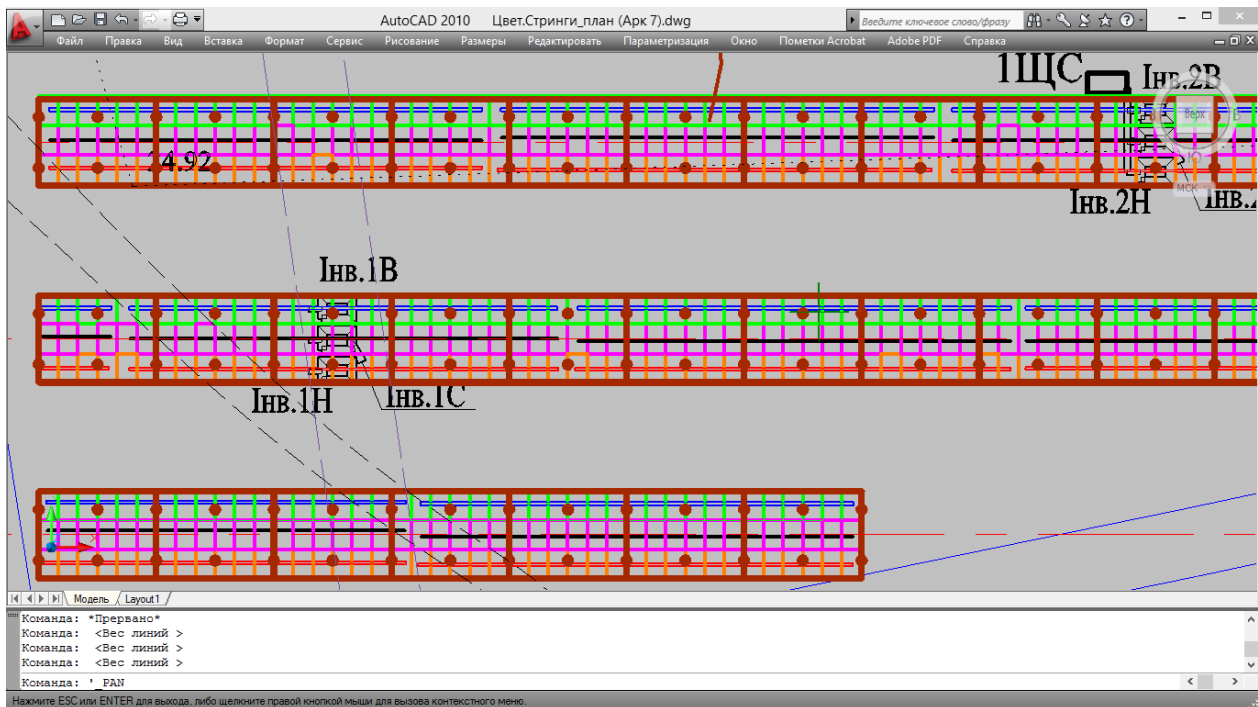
AutoCAD 2010 Цвет.Стринги_план (Арк 7).dwg

Введите ключевое слово/фразу

Файл Правка Вид Вставка Формат Сервис Рисование Размеры Редактировать Параметризация Окно Пометки Acrobat Adobe PDF Справка

1ЩС Iнв.2В

Верх

МСК

14.92

Iнв.2Н Iнв.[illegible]

Iнв.1В

Iнв.1Н Iнв.1С

Модель Layout1

Команда: *Прервано*
Команда: <Вес линий >
Команда: <Вес линий >
Команда: <Вес линий >

Команда: '_PAN

Нажмите ESC или ENTER для выхода, либо щелкните правой кнопкой мыши для вызова контекстного меню.